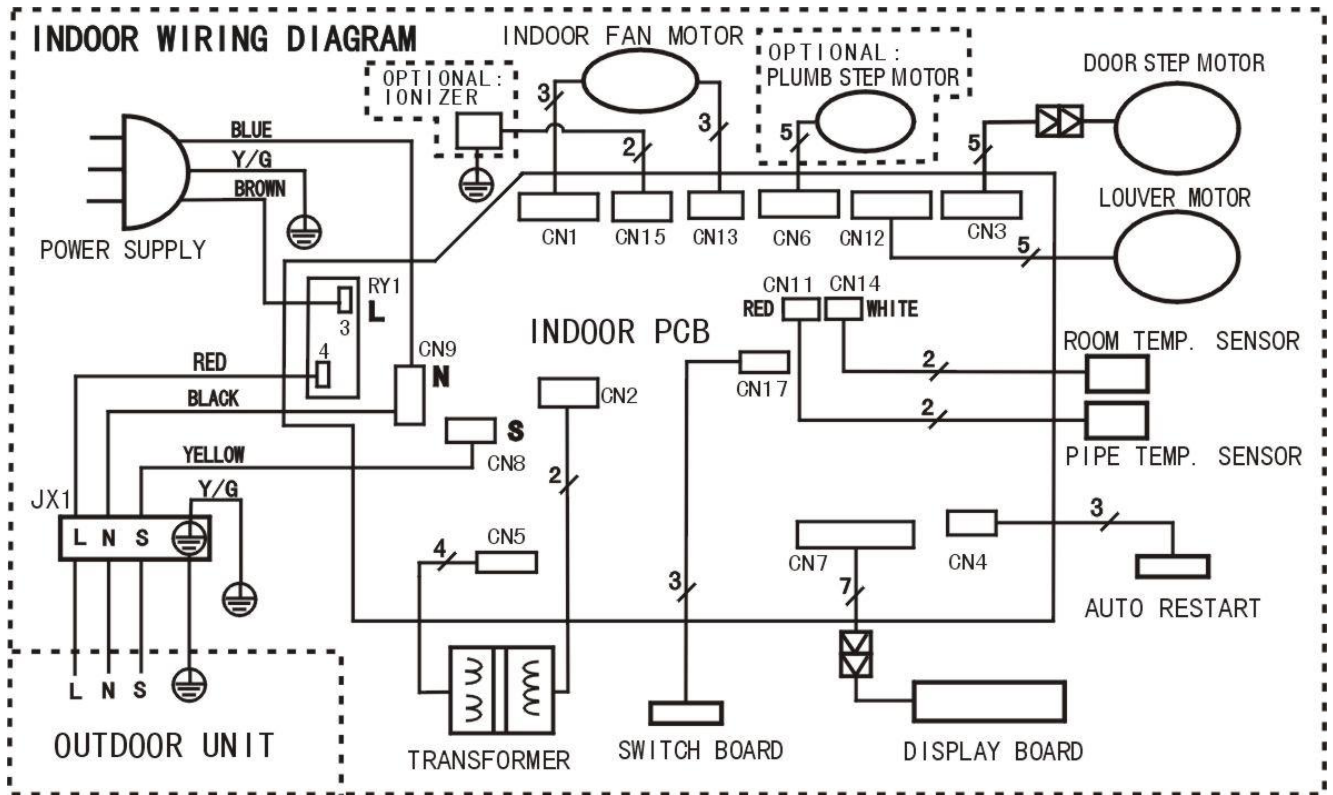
INDOOR WIRING DIAGRAM

INDOOR FAN MOTOR

OPTIONAL: IONIZER

OPTIONAL: PLUMB STEP MOTOR

DOOR STEP MOTOR

3
3
2
5
5

BLUE
Y/G
BROWN

POWER SUPPLY

CN1 CN15 CN13 CN6 CN12 CN3

LOUVER MOTOR

5

RY1
L
3
4

CN11 CN14
RED WHITE

INDOOR PCB

ROOM TEMP. SENSOR

RED
CN9
N

CN17
2
2

BLACK

CN2

PIPE TEMP. SENSOR

S
CN8

YELLOW

JX1
Y/G

L N S

2

3

CN5
4

CN7
CN4

7
3

AUTO RESTART

L N S

OUTDOOR UNIT

TRANSFORMER

SWITCH BOARD

DISPLAY BOARD